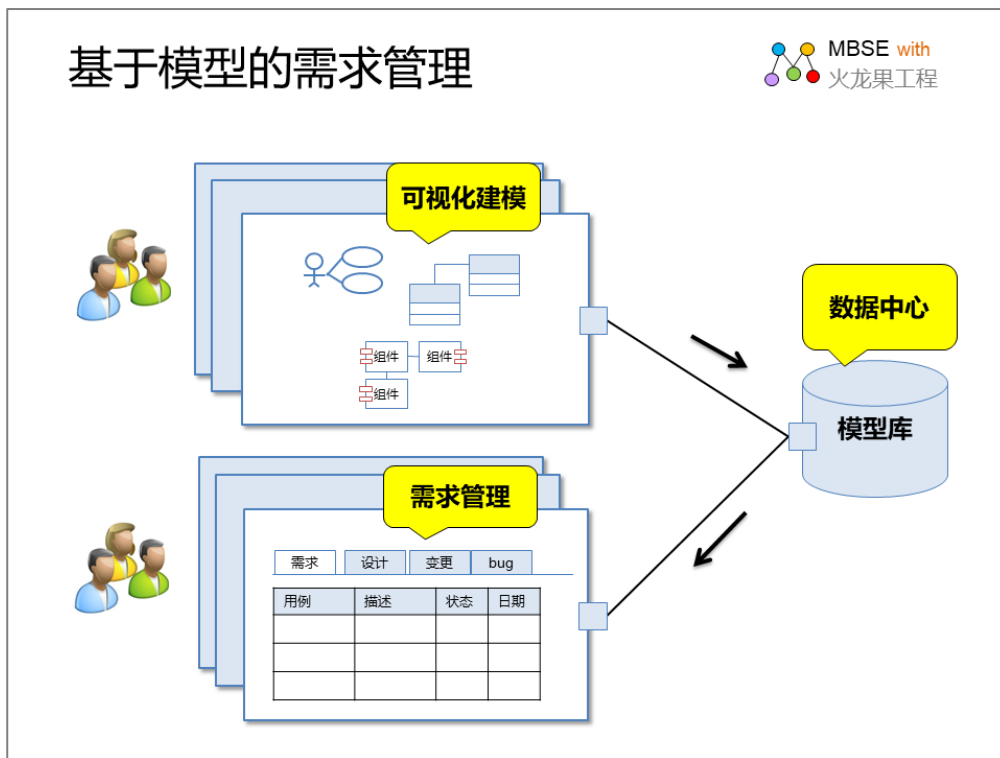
基于模型的需求管理

MBSE with
火龙果工程

可视化建模

组件
组件
组件

数据中心

模型库

需求管理

需求 | 设计 | 变更 | bug

| 用例 | 描述 | 状态 | 日期 |
|---|---|---|---|
| | | | |
| | | | |
| | | | |